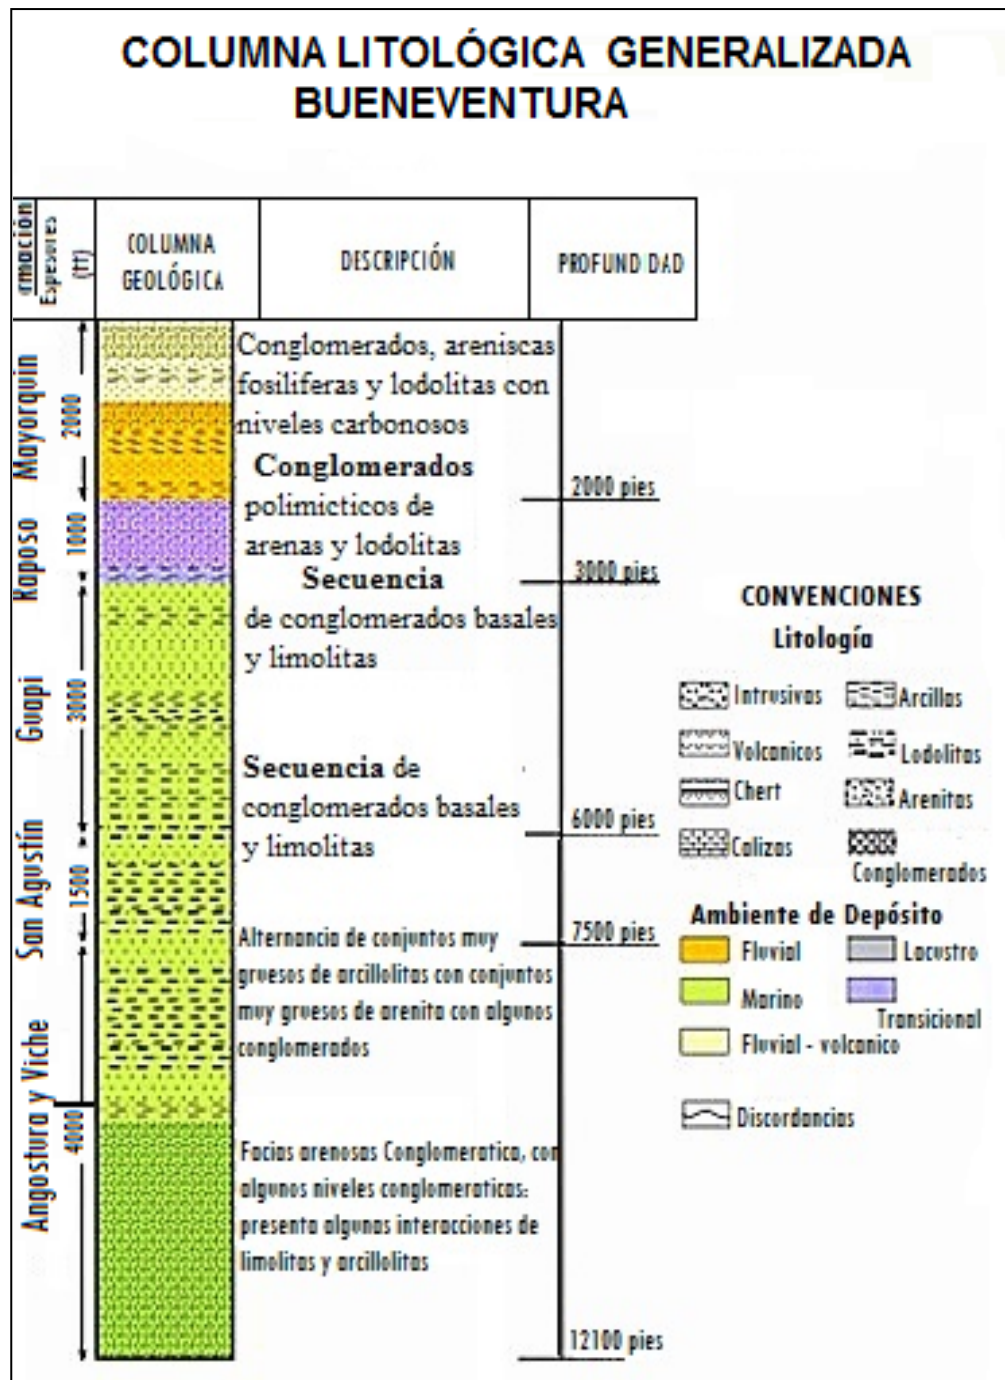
COLUMNA LITOLÓGICA GENERALIZADA BUENEVENTURA

| rmación | Espesores (ft) | COLUMNA GEOLÓGICA | DESCRIPCIÓN | PROFUND DAD |
|---|---|---|---|---|
| Mayorquín | 2000 | | Conglomerados, areniscas fosiliferas y lodolitas con niveles carbonosos | |
| | | | Conglomerados polimicticos de arenas y lodolitas | 2000 pies |
| Raposo | 1000 | | Secuencia de conglomerados basales y limolitas | 3000 pies |
| Guapi | 3000 | | Secuencia de conglomerados basales y limolitas | 6000 pies |
| San Agustín | 1500 | | Alternancia de conjuntos muy gruesos de arcillolitas con conjuntos muy gruesos de arenita con algunos conglomerados | 7500 pies |
| Angostura y Viche | 4000 | | Facias arenosas Conglomeratica, con algunos niveles conglomeraticas: presenta algunas interacciones de limolitas y arcillolitas | 12100 pies |

CONVENCIONES
Litología
Intrusivas
Arcillas
Volcanicos
Lodolitas
Chert
Arenitas
Calizas
Conglomerados

Ambiente de Depósito
Fluvial
Lacustro
Marino
Transicional
Fluvial - volcanico

Discordancias